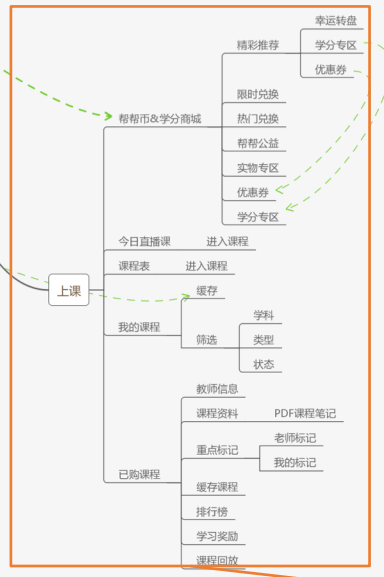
上课

帮帮币&学分商城
精彩推荐
幸运转盘
学分专区
优惠券
限时兑换
热门兑换
帮帮公益
实物专区
优惠券
学分专区

今日直播课
进入课程

课程表
进入课程

我的课程
缓存
筛选
学科
类型
状态

已购课程
教师信息
课程资料
PDF课程笔记
重点标记
老师标记
我的标记
缓存课程
排行榜
学习奖励
课程回放